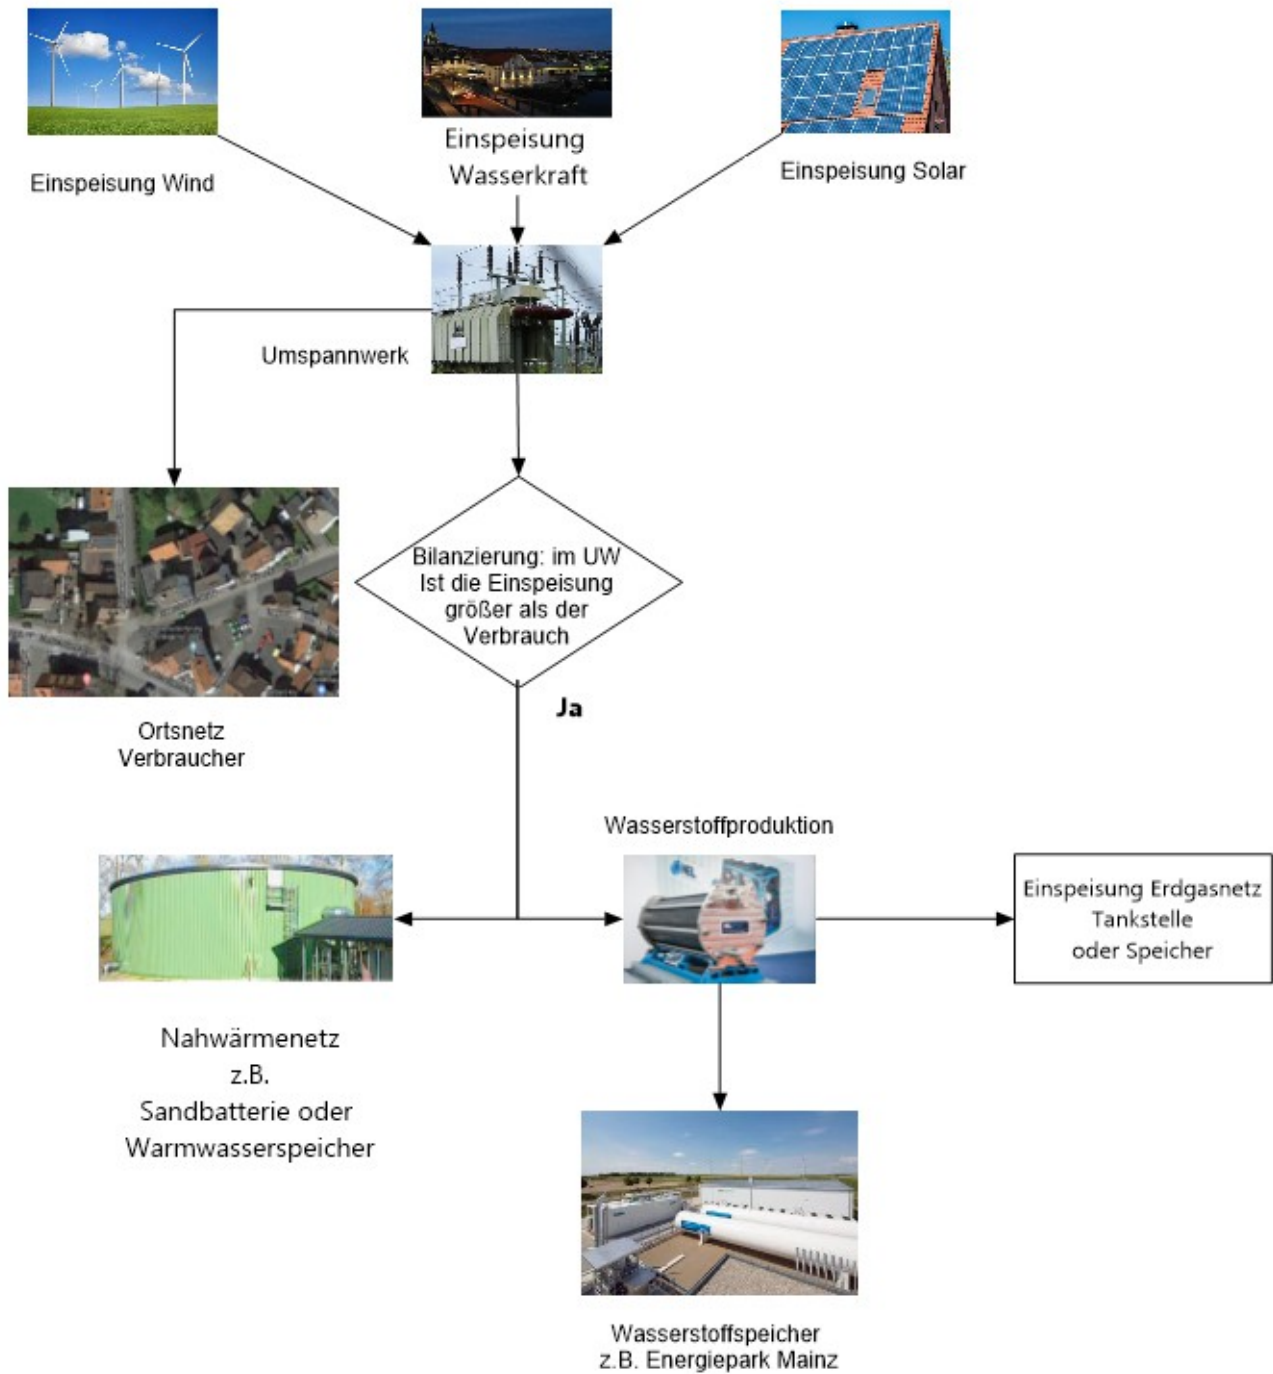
Einspeisung Wind

Einspeisung Wasserkraft

Einspeisung Solar

Umspannwerk

Bilanzierung: im UW Ist die Einspeisung größer als der Verbrauch

Ja

Ortsnetz Verbraucher

Wasserstoffproduktion

Einspeisung Erdgasnetz Tankstelle oder Speicher

Nahwärmenetz z.B. Sandbatterie oder Warmwasserspeicher

Wasserstoffspeicher z.B. Energiepark Mainz